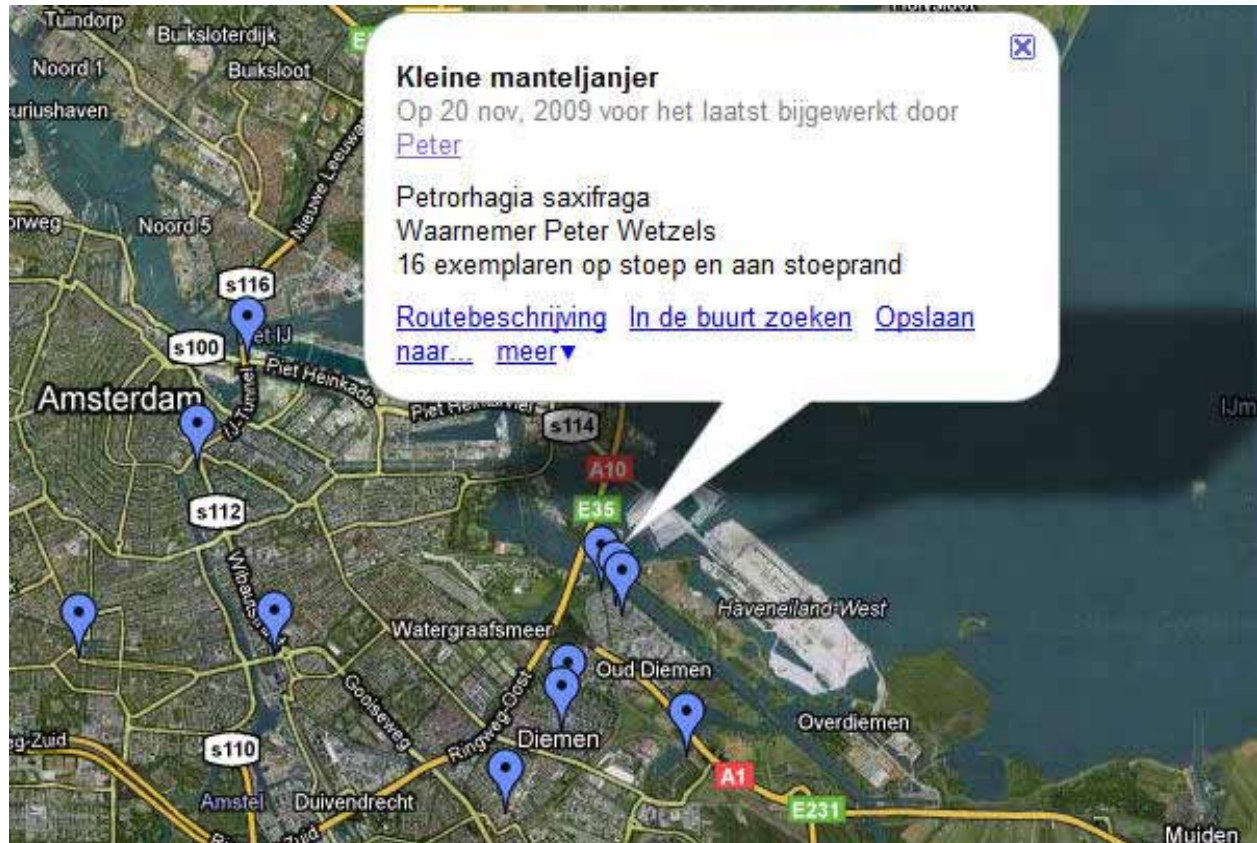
Kleine manteljanjer
Op 20 nov, 2009 voor het laatst bijgewerkt door Peter

Petrorhagia saxifraga
Waarnemer Peter Wetzels
16 exemplaren op stoep en aan stoeprand

Routebeschrijving In de buurt zoeken Opslaan naar... meer▼

Tuindorp
Buiksloterdijk
Noord 1
Buiksloot
uriushaven
E
rweg
Noord 5
Nieuwe Leeuw
s116
Het IJ
s100
Piet Heinkade
IJ-Tunnel
Amsterdam
Piet Heinkade
s114
A10
E35
s112
Wibautstr
Haveneiland-West
Watergraafsmeer
Oud Diemen
Gooiseweg
Ringweg-Oost
Overdiemen
Diemen
eg-Zuid
s110
A1
Amstel
Duivendrecht
Zuid
E231
Muiden
IJm